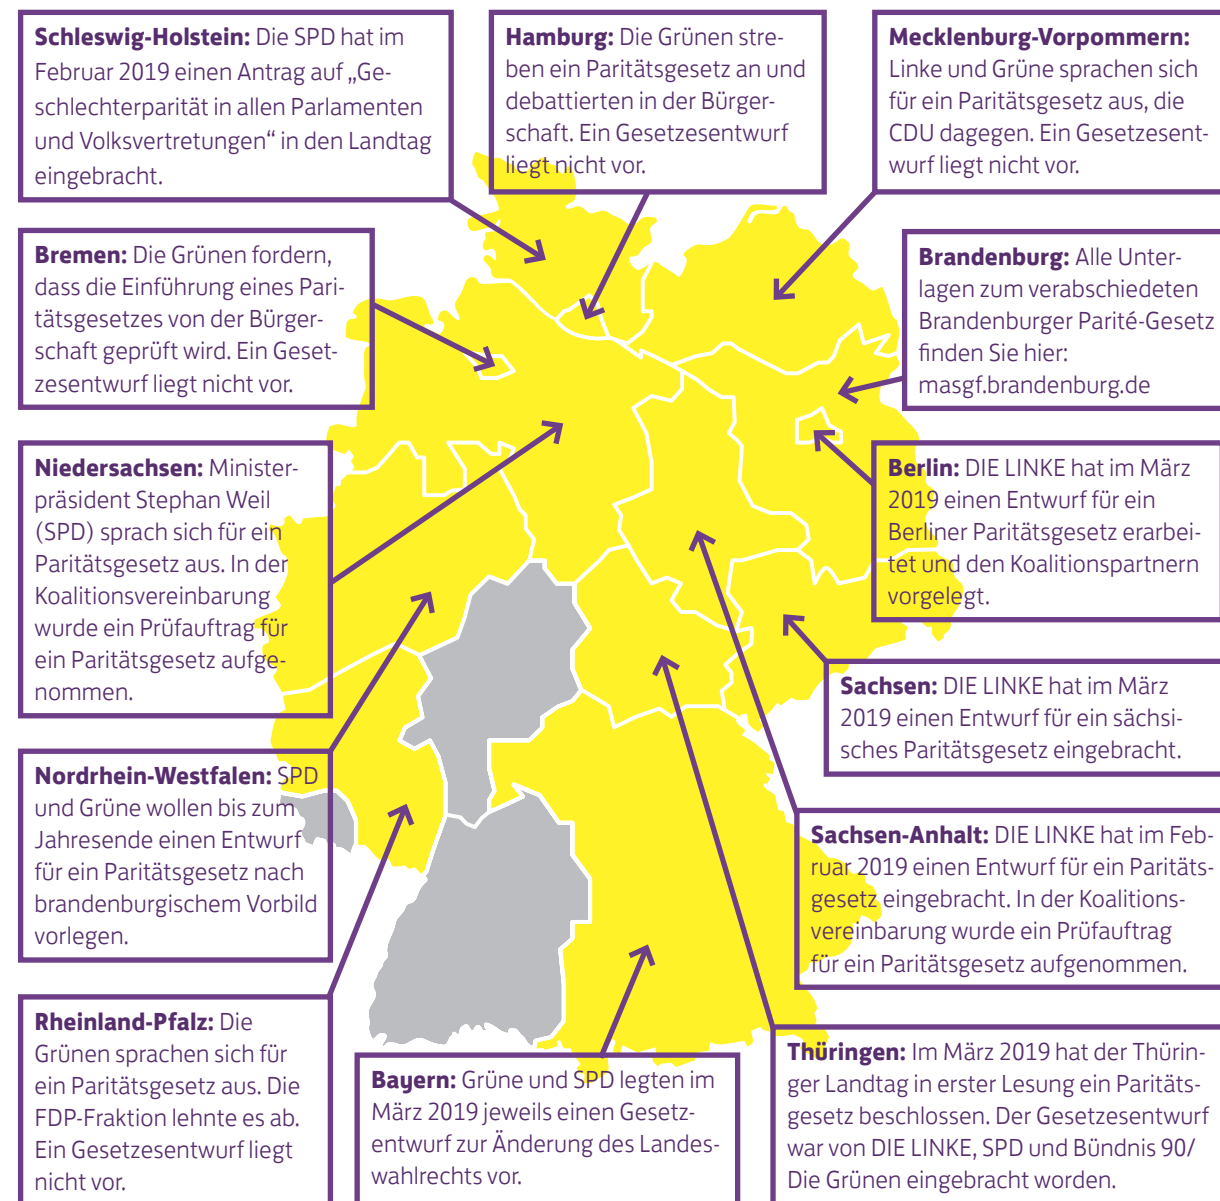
**Schleswig-Holstein:** Die SPD hat im Februar 2019 einen Antrag auf „Geschlechterparität in allen Parlamenten und Volksvertretungen" in den Landtag eingebracht.

**Hamburg:** Die Grünen streben ein Paritätsgesetz an und debattierten in der Bürgerschaft. Ein Gesetzesentwurf liegt nicht vor.

**Mecklenburg-Vorpommern:** Linke und Grüne sprachen sich für ein Paritätsgesetz aus, die CDU dagegen. Ein Gesetzesentwurf liegt nicht vor.

**Bremen:** Die Grünen fordern, dass die Einführung eines Paritätsgesetzes von der Bürgerschaft geprüft wird. Ein Gesetzesentwurf liegt nicht vor.

**Brandenburg:** Alle Unterlagen zum verabschiedeten Brandenburger Parité-Gesetz finden Sie hier: masgf.brandenburg.de

**Niedersachsen:** Ministerpräsident Stephan Weil (SPD) sprach sich für ein Paritätsgesetz aus. In der Koalitionsvereinbarung wurde ein Prüfauftrag für ein Paritätsgesetz aufgenommen.

**Berlin:** DIE LINKE hat im März 2019 einen Entwurf für ein Berliner Paritätsgesetz erarbeitet und den Koalitionspartnern vorgelegt.

**Sachsen:** DIE LINKE hat im März 2019 einen Entwurf für ein sächsisches Paritätsgesetz eingebracht.

**Nordrhein-Westfalen:** SPD und Grüne wollen bis zum Jahresende einen Entwurf für ein Paritätsgesetz nach brandenburgischem Vorbild vorlegen.

**Sachsen-Anhalt:** DIE LINKE hat im Februar 2019 einen Entwurf für ein Paritätsgesetz eingebracht. In der Koalitionsvereinbarung wurde ein Prüfauftrag für ein Paritätsgesetz aufgenommen.

**Rheinland-Pfalz:** Die Grünen sprachen sich für ein Paritätsgesetz aus. Die FDP-Fraktion lehnte es ab. Ein Gesetzesentwurf liegt nicht vor.

**Bayern:** Grüne und SPD legten im März 2019 jeweils einen Gesetzentwurf zur Änderung des Landeswahlrechts vor.

**Thüringen:** Im März 2019 hat der Thüringer Landtag in erster Lesung ein Paritätsgesetz beschlossen. Der Gesetzesentwurf war von DIE LINKE, SPD und Bündnis 90/ Die Grünen eingebracht worden.